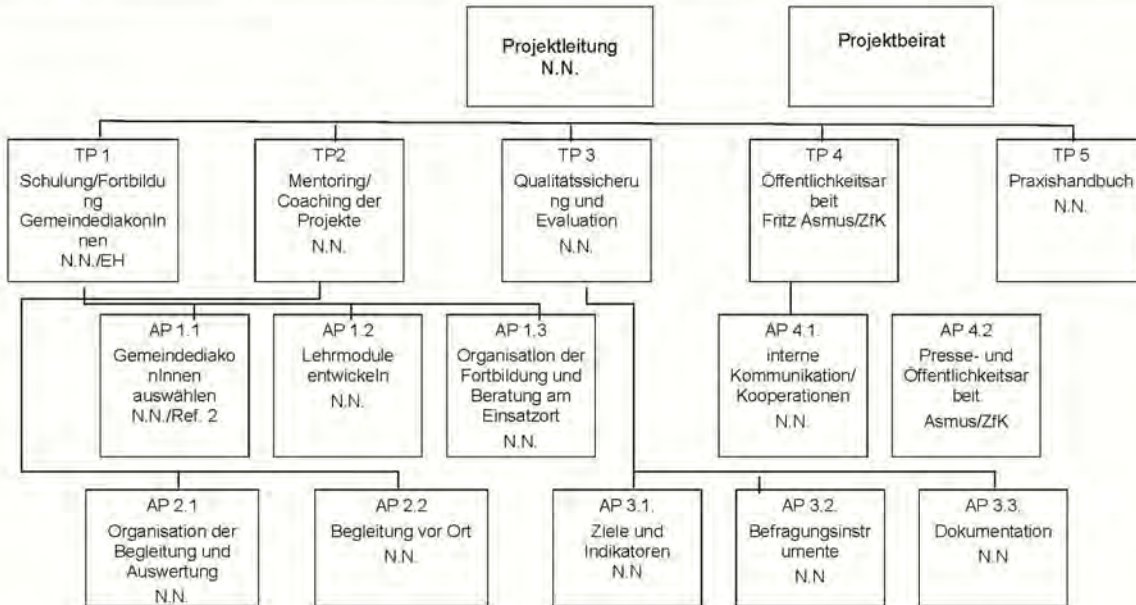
Projektleitung
N.N.

Projektbeirat

TP 1
Schulung/Fortbildung
GemeindediakonInnen
N.N./EH

TP2
Mentoring/
Coaching der Projekte
N.N.

TP 3
Qualitätssicherung und Evaluation
N.N.

TP 4
Öffentlichkeitsarbeit
Fritz Asmus/ZfK

TP 5
Praxishandbuch
N.N.

AP 1.1
GemeindediakonInnen auswählen
N.N./Ref. 2

AP 1.2
Lehrmodule entwickeln
N.N.

AP 1.3
Organisation der Fortbildung und Beratung am Einsatzort
N.N.

AP 4.1.
interne Kommunikation/
Kooperationen
N.N.

AP 4.2
Presse- und Öffentlichkeitsarbeit
Asmus/ZfK

AP 2.1
Organisation der Begleitung und Auswertung
N.N.

AP 2.2
Begleitung vor Ort
N.N.

AP 3.1.
Ziele und Indikatoren
N.N

AP 3.2.
Befragungsinstrumente
N.N

AP 3.3.
Dokumentation
N.N